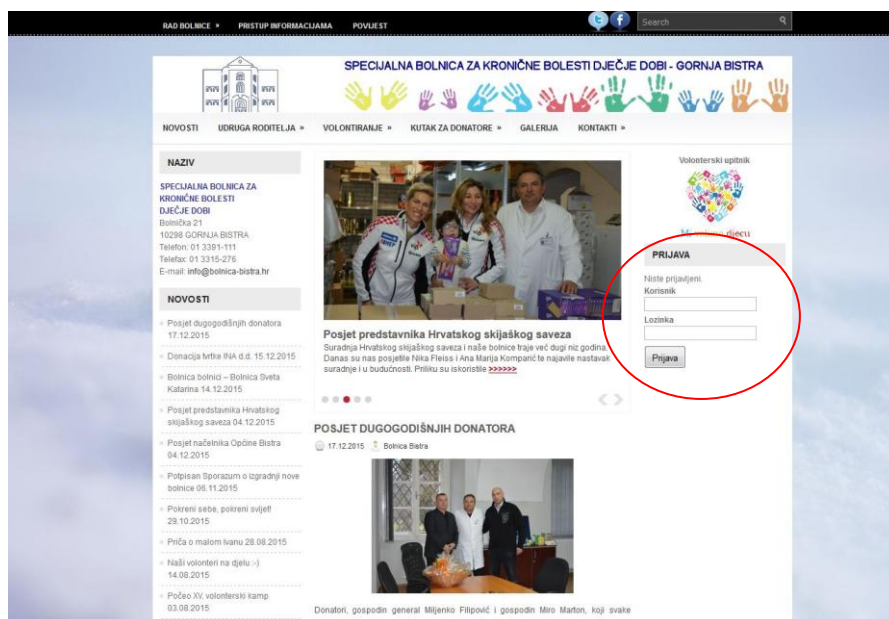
RAD BOLNICE » PRISTUP INFORMACIJAMA POVIJEST

Search

SPECIJALNA BOLNICA ZA KRONIČNE BOLESTI DJEČJE DOBI - GORNJA BISTRA

NOVOSTI UDRUGA RODITELJA » VOLONTIRANJE » KUTAK ZA DONATORE » GALERIJA KONTAKTI »

NAZIV

SPECIJALNA BOLNICA ZA KRONIČNE BOLESTI DJEČJE DOBI
Bolnička 21
10298 GORNJA BISTRA
Telefon: 01 3391-111
Telefax: 01 3315-276
E-mail: info@bolnica-bistra.hr

NOVOSTI

Posjet dugogodišnjih donatora 17.12.2015
Donacija tvrtke INA d.d. 15.12.2015
Bolnica bolnici – Bolnica Sveta Katarina 14.12.2015
Posjet predstavnika Hrvatskog skijaškog saveza 04.12.2015
Posjet načelnika Općine Bistra 04.12.2015
Potpisan Sporazum o izgradnji nove bolnice 06.11.2015
Pokreni sebe, pokreni svijet! 29.10.2015
Priča o malom Ivanu 28.08.2015
Naši volonteri na djelu :-) 14.08.2015
Počeo XV. volonterski kamp 03.08.2015

Posjet predstavnika Hrvatskog skijaškog saveza
Suradnja Hrvatskog skijaškog saveza i naše bolnice traje već dugi niz godina. Danas su nas posjetile Nika Fleiss i Ana Marija Kompanić te najavile nastavak suradnje i u budućnosti. Priliku su iskoristile >>>>>>

POSJET DUGOGODIŠNJIH DONATORA
17.12.2015 Bolnica Bistra

Donatori, gospodin general Miljenko Filipović i gospodin Miro Marton, koji svake

Volonterski upitnik

PRIJAVA
Niste prijavljeni.
Korisnik
Lozinka
Prijava